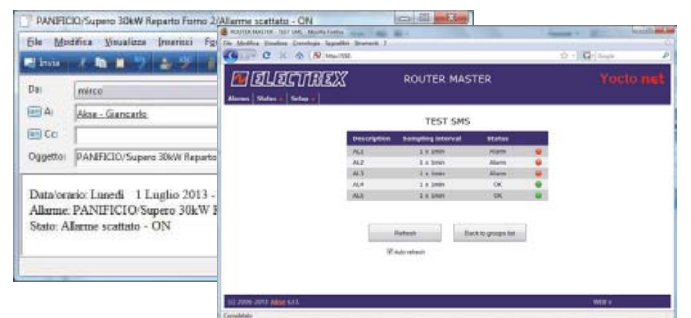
PANIFICIO/Supero 30kW Reparto Forno 2/Allarme scattato - ON

File Modifica Visualizza Inserisci Fo

Invia

Da: mirco

A: Akse - Giancarlo

Cc:

Oggetto: PANIFICIO/Supero 30kW Reparto

Data/orario: Lunedì 1 Luglio 2013 -
Allarme: PANIFICIO/Supero 30kW F
Stato: Allarme scattato - ON

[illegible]

File Modifica Visualizza Cronologia Segnalibri Strumenti ?

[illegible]

ELECTREX

ROUTER MASTER

Yocto net

Alarms | Status | Setup

TEST SMS

| Description | Sampling interval | Status |
|---|---|---|
| AL1 | 1 x 1min | Alarm |
| AL2 | 1 x 5min | Alarm |
| AL3 | 1 x 5min | Alarm |
| AL4 | 1 x 1min | OK |
| AL5 | 1 x 1min | OK |

Refresh

Back to groups list

Auto refresh

(c) 2006-2013 Akse s.r.l.

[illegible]

Completato